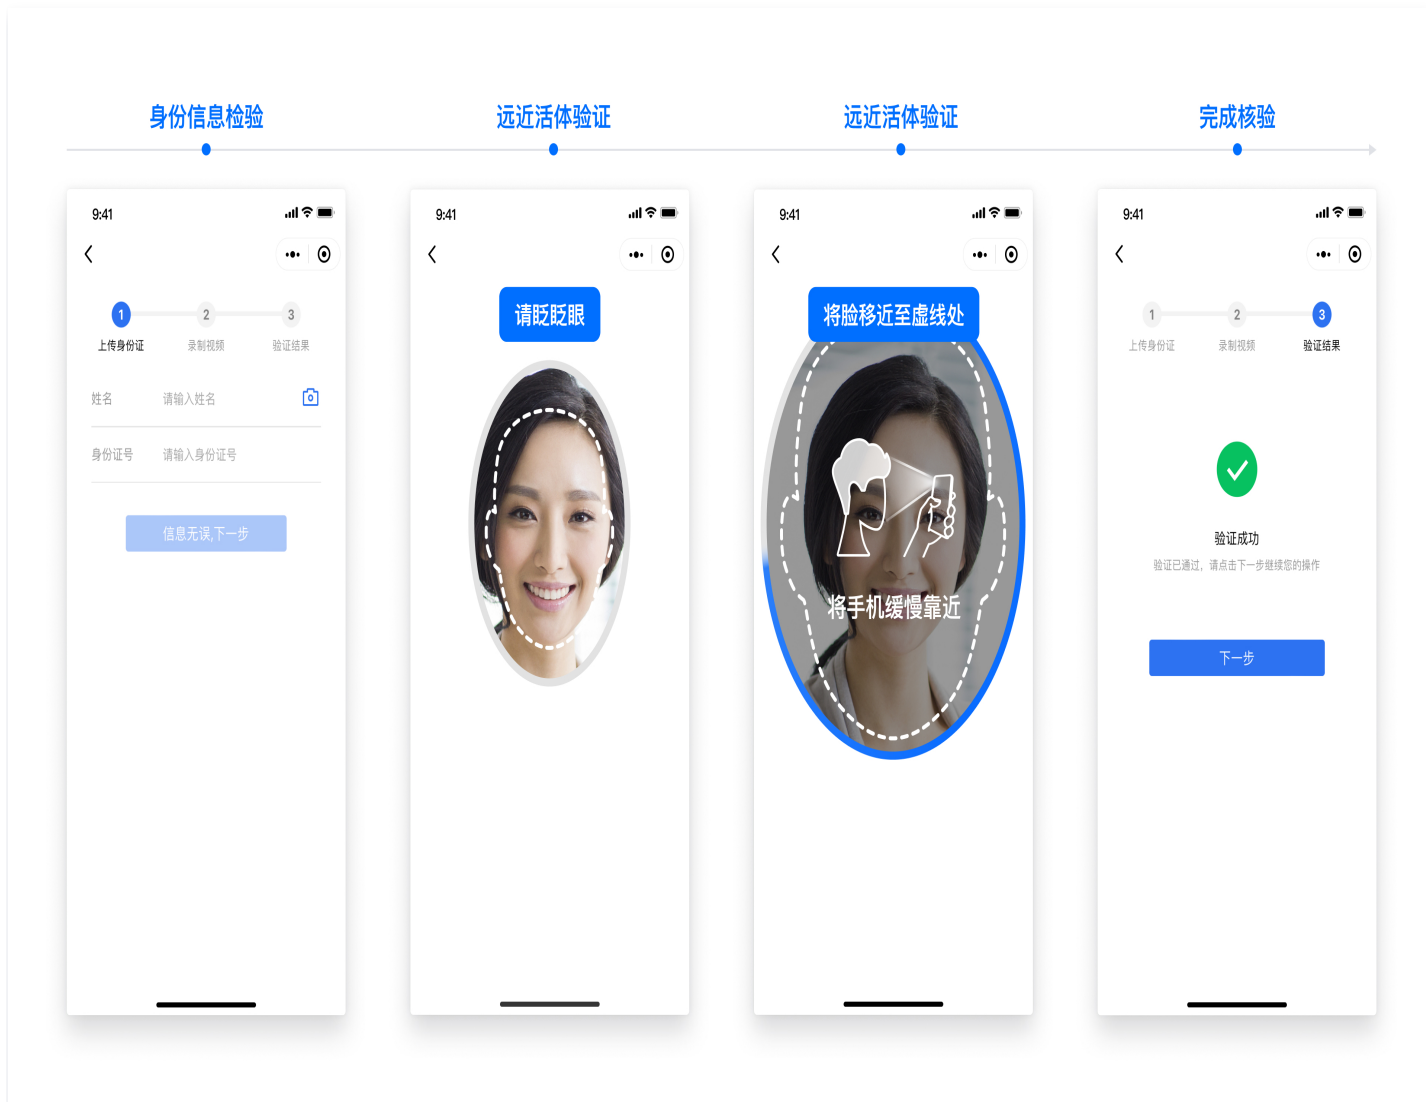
身份信息检验

远近活体验证

远近活体验证

完成核验

9:41

1
上传身份证
2
录制视频
3
验证结果

姓名 请输入姓名

身份证号 请输入身份证号

信息无误,下一步

9:41

请眨眨眼

9:41

将脸移近至虚线处

将手机缓慢靠近

9:41

1
上传身份证
2
录制视频
3
验证结果

验证成功

验证已通过，请点击下一步继续您的操作

下一步